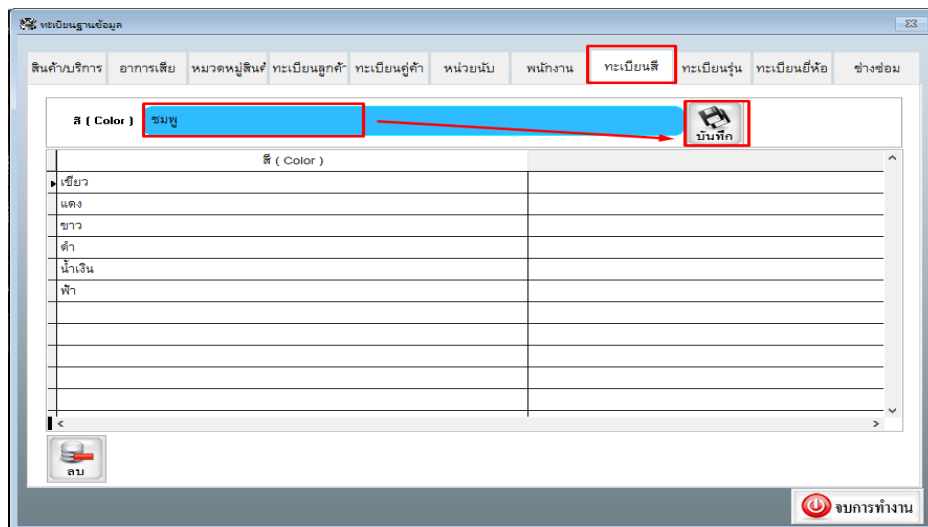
ทะเบียนฐานข้อมูล

สินค้า/บริการ | อาการเสีย | หมวดหมู่สินค้ | ทะเบียนลูกค้ | ทะเบียนคู่ค้า | หน่วยนับ | พนักงาน | ทะเบียนสี | ทะเบียนรุ่น | ทะเบียนยี่ห้อ | ช่างซ่อม

สี ( Color ) ชมพู

บันทึก

| สี ( Color ) | |
|---|---|
| เขียว | |
| แดง | |
| ขาว | |
| ดำ | |
| น้ำเงิน | |
| ฟ้า | |

ลบ

จบการทำงาน